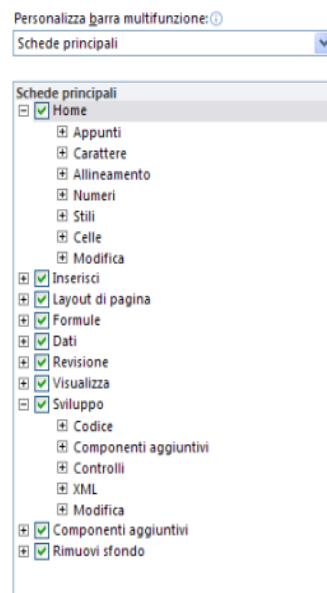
Personalizza barra multifunzione:

Schede principali

Schede principali
Home
Appunti
Carattere
Allineamento
Numeri
Stili
Celle
Modifica
Inserisci
Layout di pagina
Formule
Dati
Revisione
Visualizza
Sviluppo
Codice
Componenti aggiuntivi
Controlli
XML
Modifica
Componenti aggiuntivi
Rimuovi sfondo